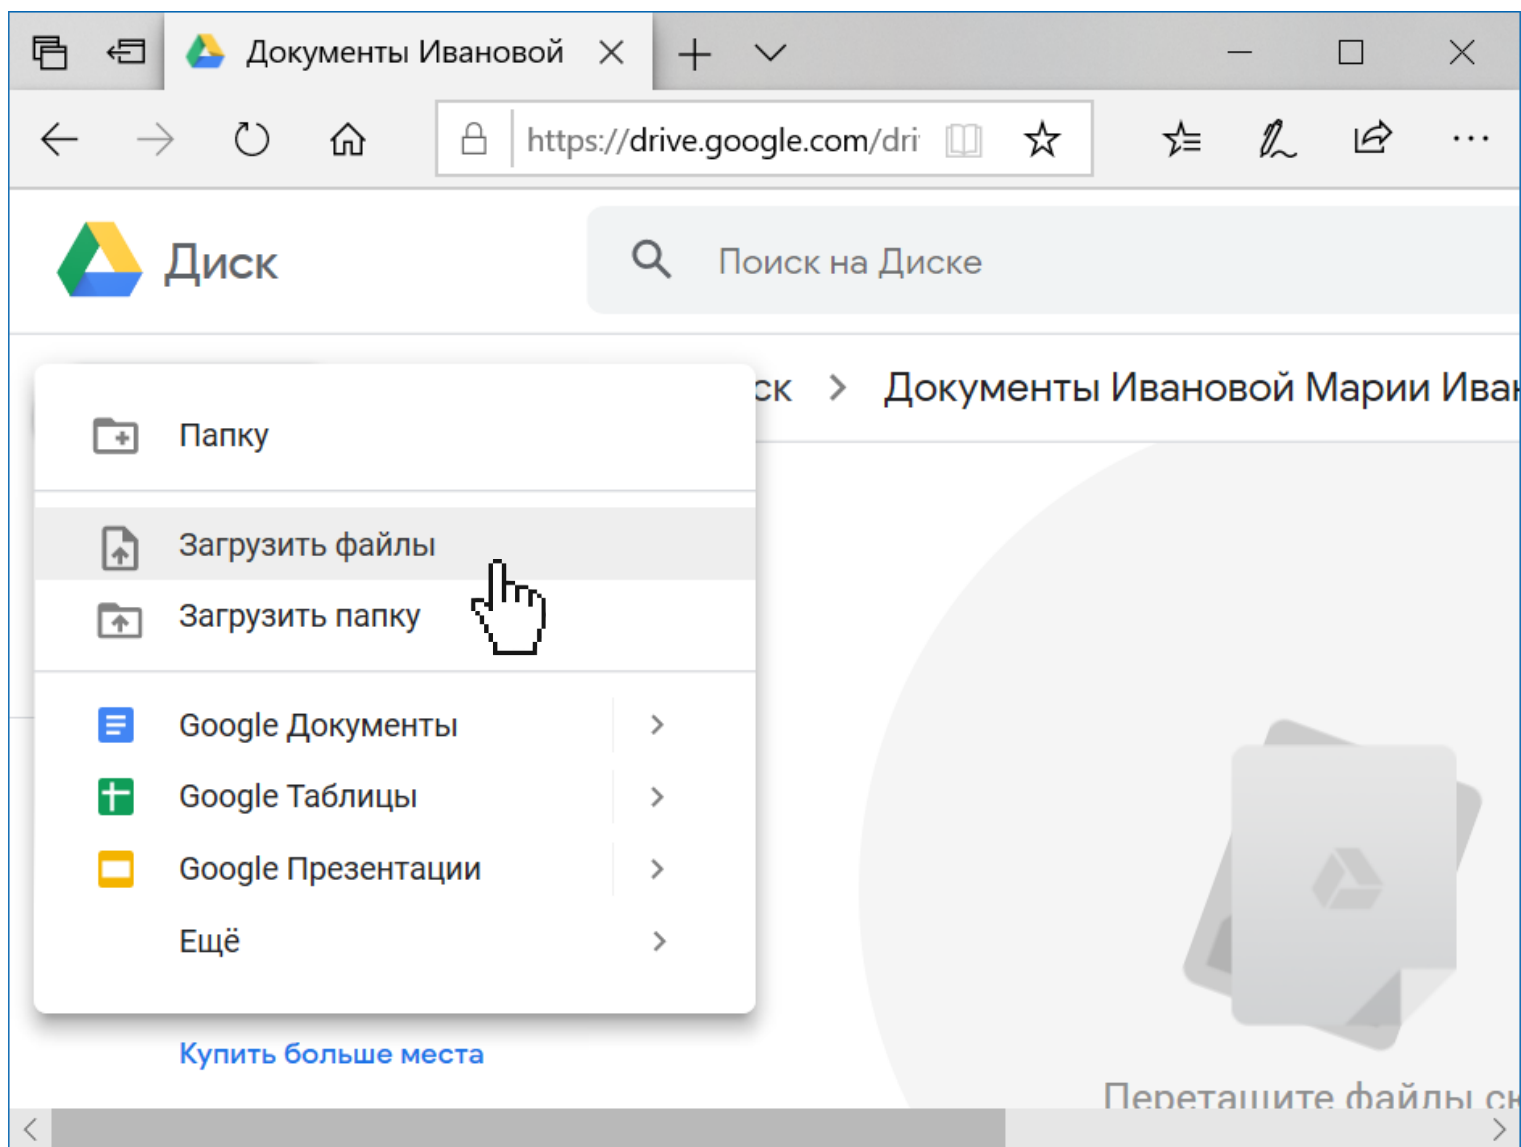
Документы Ивановой

https://drive.google.com/dri

Диск

Поиск на Диске

ск > Документы Ивановой Марии Ива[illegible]

Папку

Загрузить файлы

Загрузить папку

Google Документы

Google Таблицы

Google Презентации

Ещё

Купить больше места

Перетащите файлы с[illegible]